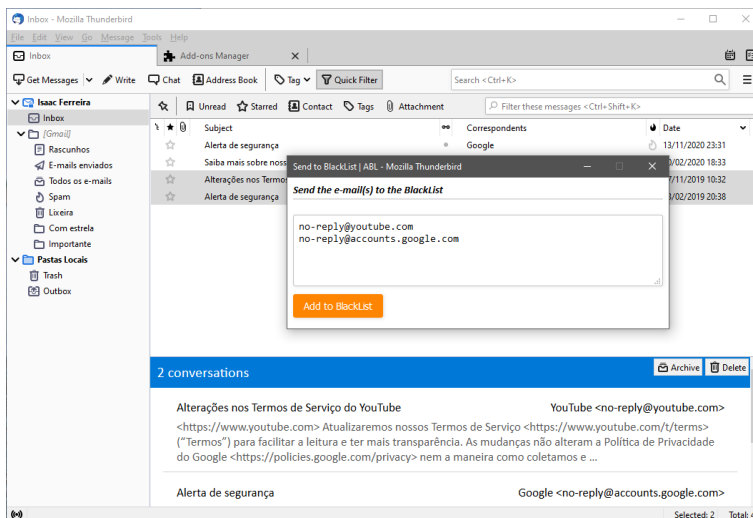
Inbox - Mozilla Thunderbird

File Edit View Go Message Tools Help

Inbox
Add-ons Manager

Get Messages | Write | Chat | Address Book | Tag | Quick Filter

Search <Ctrl+K>

Isaac Ferreira
Inbox
[Gmail]
Rascunhos
E-mails enviados
Todos os e-mails
Spam
Lixeira
Com estrela
Importante
Pastas Locais
Trash
Outbox

Unread | Starred | Contact | Tags | Attachment

Filter these messages <Ctrl+Shift+K>

| Subject | Correspondents | Date |
|---|---|---|
| Alerta de segurança | Google | 13/11/2020 23:31 |
| Saiba mais sobre noss | | 0/02/2020 18:33 |
| Alterações nos Termos | | 7/11/2019 10:32 |
| Alerta de segurança | | 8/02/2019 20:38 |

Send to BlackList | ABL - Mozilla Thunderbird

Send the e-mail(s) to the BlackList

no-reply@youtube.com
no-reply@accounts.google.com

Add to BlackList

2 conversations

Archive | Delete

Alterações nos Termos de Serviço do YouTube
YouTube <no-reply@youtube.com>

<https://www.youtube.com> Atualizaremos nossos Termos de Serviço <https://www.youtube.com/t/terms> ("Termos") para facilitar a leitura e ter mais transparência. As mudanças não alteram a Política de Privacidade do Google <https://policies.google.com/privacy> nem a maneira como coletamos e ...

Alerta de segurança
Google <no-reply@accounts.google.com>

Selected: 2
Total: 4